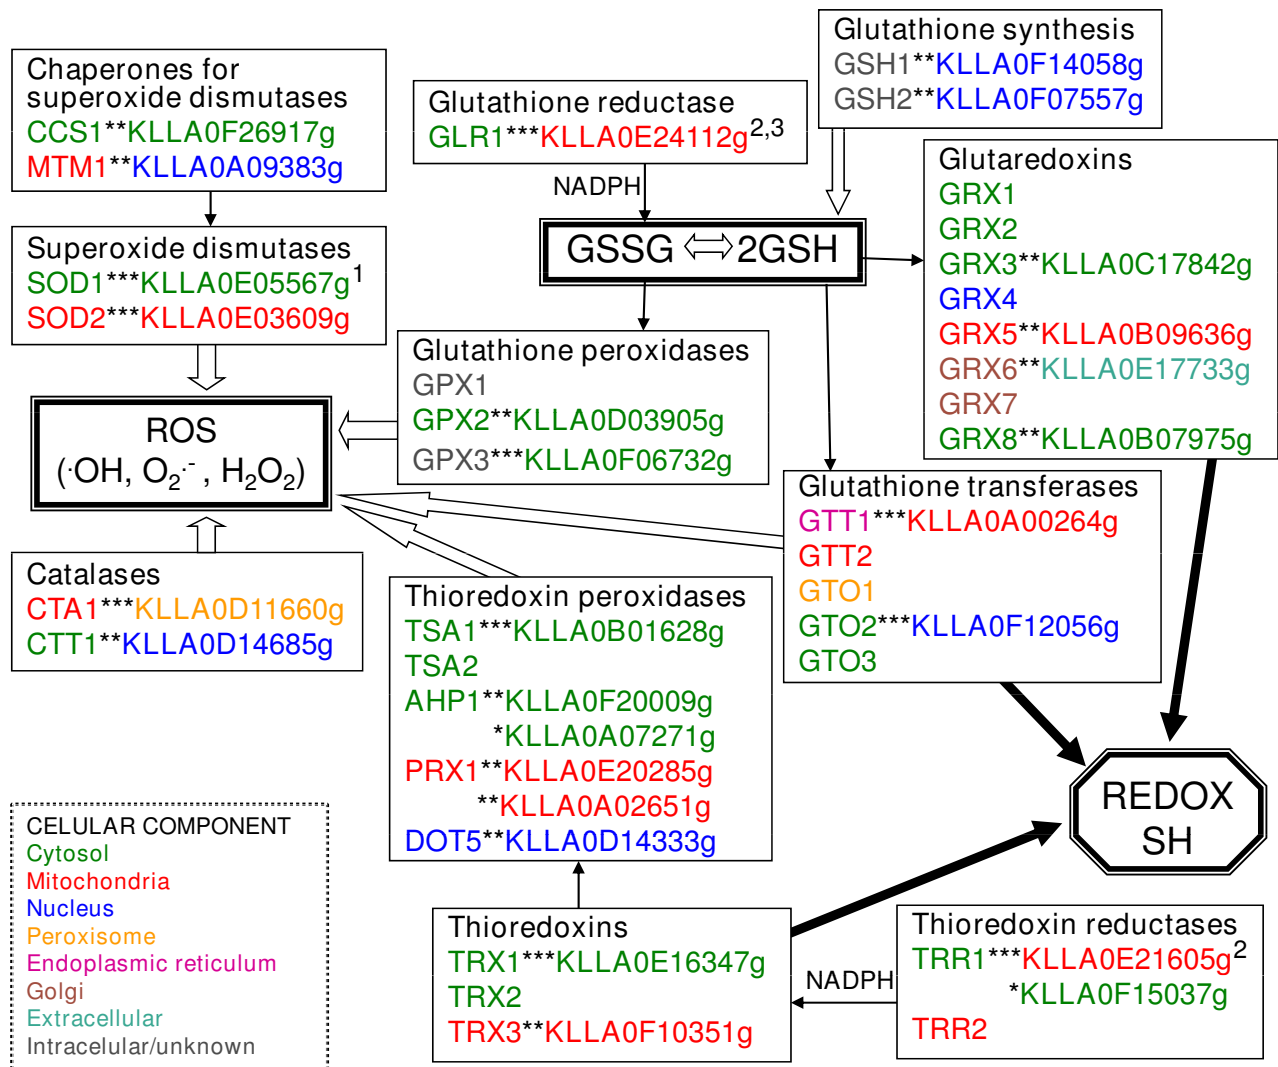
Chaperones for superoxide dismutases
CCS1**KLLA0F26917g
MTM1**KLLA0A09383g

Glutathione reductase
GLR1***KLLA0E24112g$^{2,3}$

Glutathione synthesis
GSH1**KLLA0F14058g
GSH2**KLLA0F07557g

NADPH

GSSG ⟺ 2GSH

Glutaredoxins
GRX1
GRX2
GRX3**KLLA0C17842g
GRX4
GRX5**KLLA0B09636g
GRX6**KLLA0E17733g
GRX7
GRX8**KLLA0B07975g

Superoxide dismutases
SOD1***KLLA0E05567g$^{1}$
SOD2***KLLA0E03609g

Glutathione peroxidases
GPX1
GPX2**KLLA0D03905g
GPX3***KLLA0F06732g

ROS
($\cdot OH$, $O_2^{\cdot -}$, $H_2O_2$)

Glutathione transferases
GTT1***KLLA0A00264g
GTT2
GTO1
GTO2***KLLA0F12056g
GTO3

Catalases
CTA1***KLLA0D11660g
CTT1**KLLA0D14685g

Thioredoxin peroxidases
TSA1***KLLA0B01628g
TSA2
AHP1**KLLA0F20009g
*KLLA0A07271g
PRX1**KLLA0E20285g
**KLLA0A02651g
DOT5**KLLA0D14333g

REDOX SH

CELULAR COMPONENT
Cytosol
Mitochondria
Nucleus
Peroxisome
Endoplasmic reticulum
Golgi
Extracellular
Intracelular/unknown

Thioredoxins
TRX1***KLLA0E16347g
TRX2
TRX3**KLLA0F10351g

NADPH

Thioredoxin reductases
TRR1***KLLA0E21605g$^{2}$
*KLLA0F15037g
TRR2